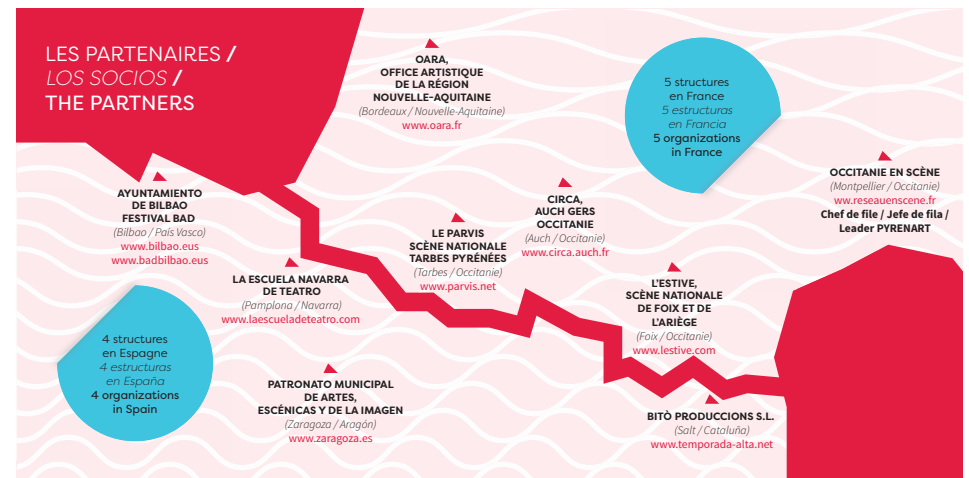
LES PARTENAIRES /
LOS SOCIOS /
THE PARTNERS

OARA,
OFFICE ARTISTIQUE
DE LA RÉGION
NOUVELLE-AQUITAINE
(Bordeaux / Nouvelle-Aquitaine)
www.oara.fr

5 structures
en France
5 estructuras
en Francia
5 organizations
in France

OCCITANIE EN SCÈNE
(Montpellier / Occitanie)
www.reseauenscene.fr
Chef de file / Jefe de fila /
Leader PYRENART

AYUNTAMIENTO
DE BILBAO
FESTIVAL BAD
(Bilbao / País Vasco)
www.bilbao.eus
www.badbilbao.eus

CIRCA,
AUCH GERS
OCCITANIE
(Auch / Occitanie)
www.circa.auch.fr

LE PARVIS
SCÈNE NATIONALE
TARBES PYRÉNÉES
(Tarbes / Occitanie)
www.parvis.net

LA ESCUELA NAVARRA
DE TEATRO
(Pamplona / Navarra)
www.laescueladeteatro.com

L'ESTIVE,
SCÈNE NATIONALE
DE FOIX ET DE
L'ARIÈGE
(Foix / Occitanie)
www.lestive.com

4 structures
en Espagne
4 estructuras
en España
4 organizations
in Spain

PATRONATO MUNICIPAL
DE ARTES,
ESCÉNICAS Y DE LA IMAGEN
(Zaragoza / Aragón)
www.zaragoza.es

BITÒ PRODUCCIONS S.L.
(Salt / Cataluña)
www.temporada-alta.net